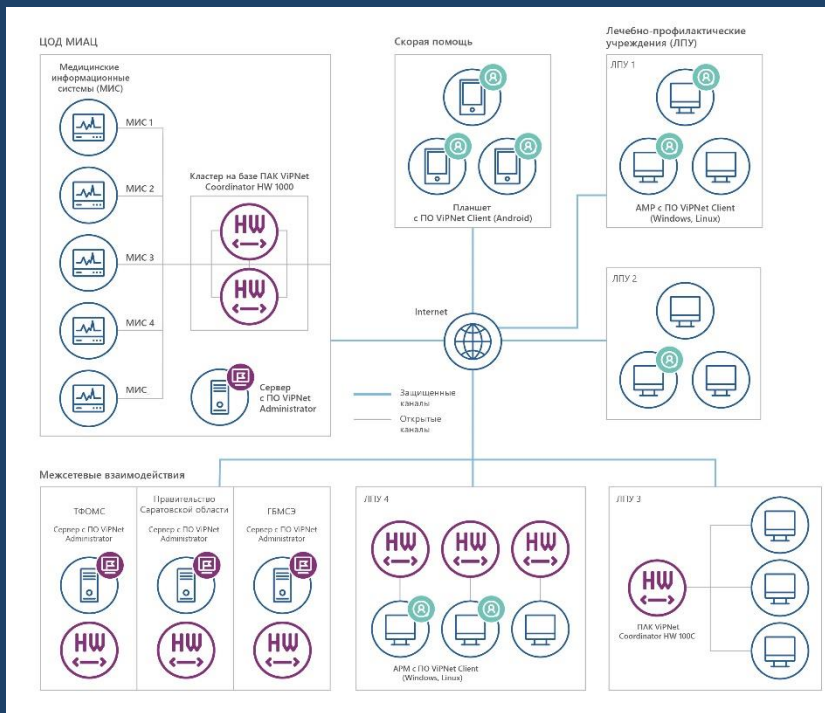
ЦОД МИАЦ

Медицинские информационные системы (МИС)

МИС 1

МИС 2

МИС 3

МИС 4

МИС

Кластер на базе ПАК ViPNet Coordinator HW 1000

HW

HW

Сервер с ПО ViPNet Administrator

Скорая помощь

Планшет с ПО ViPNet Client (Android)

Лечебно-профилактические учреждения (ЛПУ)

ЛПУ 1

АМР с ПО ViPNet Client (Windows, Linux)

ЛПУ 2

Internet

Защищенные каналы

Открытые каналы

Межсетевые взаимодействия

ТФОМС

Сервер с ПО ViPNet Administrator

HW

Правительство Саратовской области

Сервер с ПО ViPNet Administrator

HW

ГБМСЭ

Сервер с ПО ViPNet Administrator

HW

ЛПУ 4

HW

HW

HW

АРМ с ПО ViPNet Client (Windows, Linux)

ЛПУ 3

HW

ПАК ViPNet Coordinator HW 100C